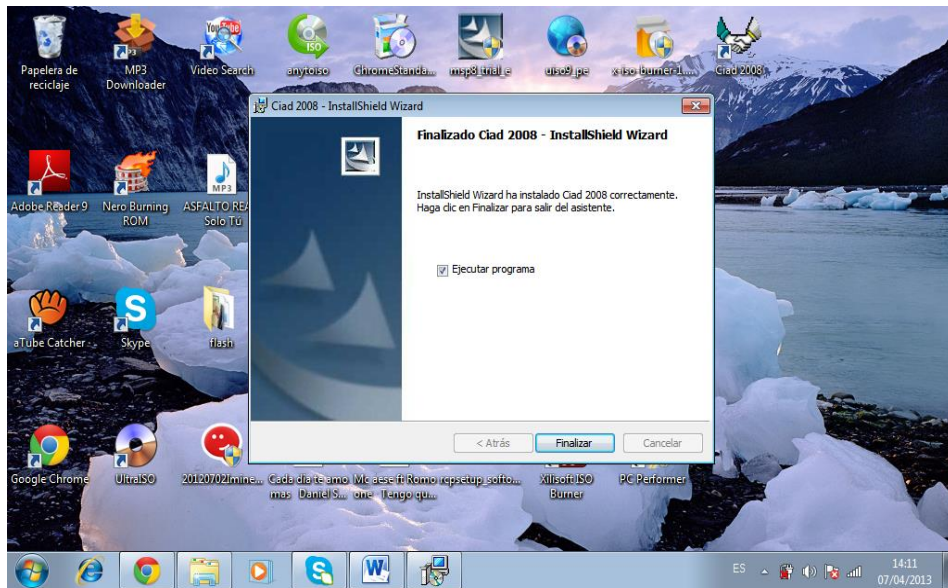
Papelera de reciclaje

MP3 Downloader

Video Search

anytoiso

ChromeStanda...

msp8_trial_e

uiso9_pe

x-iso-burner-1...

Ciad 2008

Adobe Reader 9

Nero Burning ROM

ASFALTO REA Solo Tú

aTube Catcher

Skype

flash

Google Chrome

UltraISO

20120702mine...

Cada dia te amo mas Daniel S...

Mc aese ft Romo one Tengo qu...

rcpsetup_softo...

Xilisoft ISO Burner

PC Performer

Ciad 2008 - InstallShield Wizard

Finalizado Ciad 2008 - InstallShield Wizard

InstallShield Wizard ha instalado Ciad 2008 correctamente. Haga clic en Finalizar para salir del asistente.

Ejecutar programa

< Atrás

Finalizar

Cancelar

ES

14:11
07/04/2013